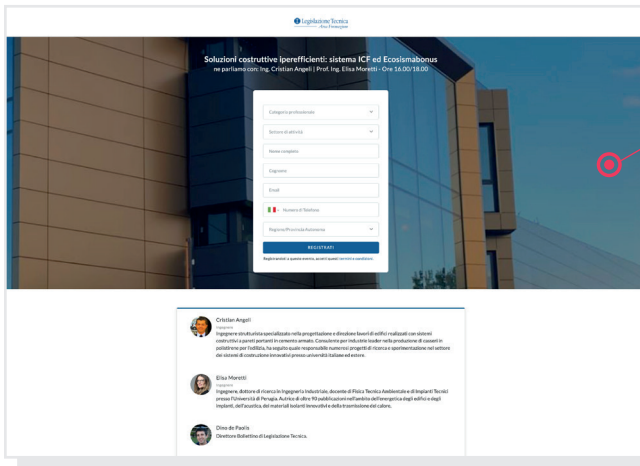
Legislazione Tecnica
Area Formazione

Soluzioni costruttive iperefficienti: sistema ICF ed Ecosismabonus
ne parliamo con: Ing. Cristian Angeli | Prof. Ing. Elisa Moretti - Ore 16.00/18.00

Categoria professionale
Settore di attività
Nome completo
Cognome
Email
Numero di Telefono
Regione/Provincia Autonoma
REGISTRATI
Registrandoti a questo evento, accetti questi termini e condizioni

Cristian Angeli
Ingegnere
Ingegnere strutturista specializzato nella progettazione e direzione lavori di edifici realizzati con sistemi costruttivi a pareti portanti in cemento armato. Consulente per industrie leader nella produzione di casseri in polistirene per l'edilizia, ha seguito quale responsabile numerosi progetti di ricerca e sperimentazione nel settore dei sistemi di costruzione innovativi presso università italiane ed estere.

Elisa Moretti
Ingegnere
Ingegnere, dottore di ricerca in Ingegneria Industriale, docente di Fisica Tecnica Ambientale e di Impianti Tecnici presso l'Università di Perugia. Autrice di oltre 90 pubblicazioni nell'ambito dell'energetica degli edifici e degli impianti, dell'acustica, dei materiali isolanti innovativi e della trasmissione del calore.

Dino de Paolis
Direttore Bollettino di Legislazione Tecnica.